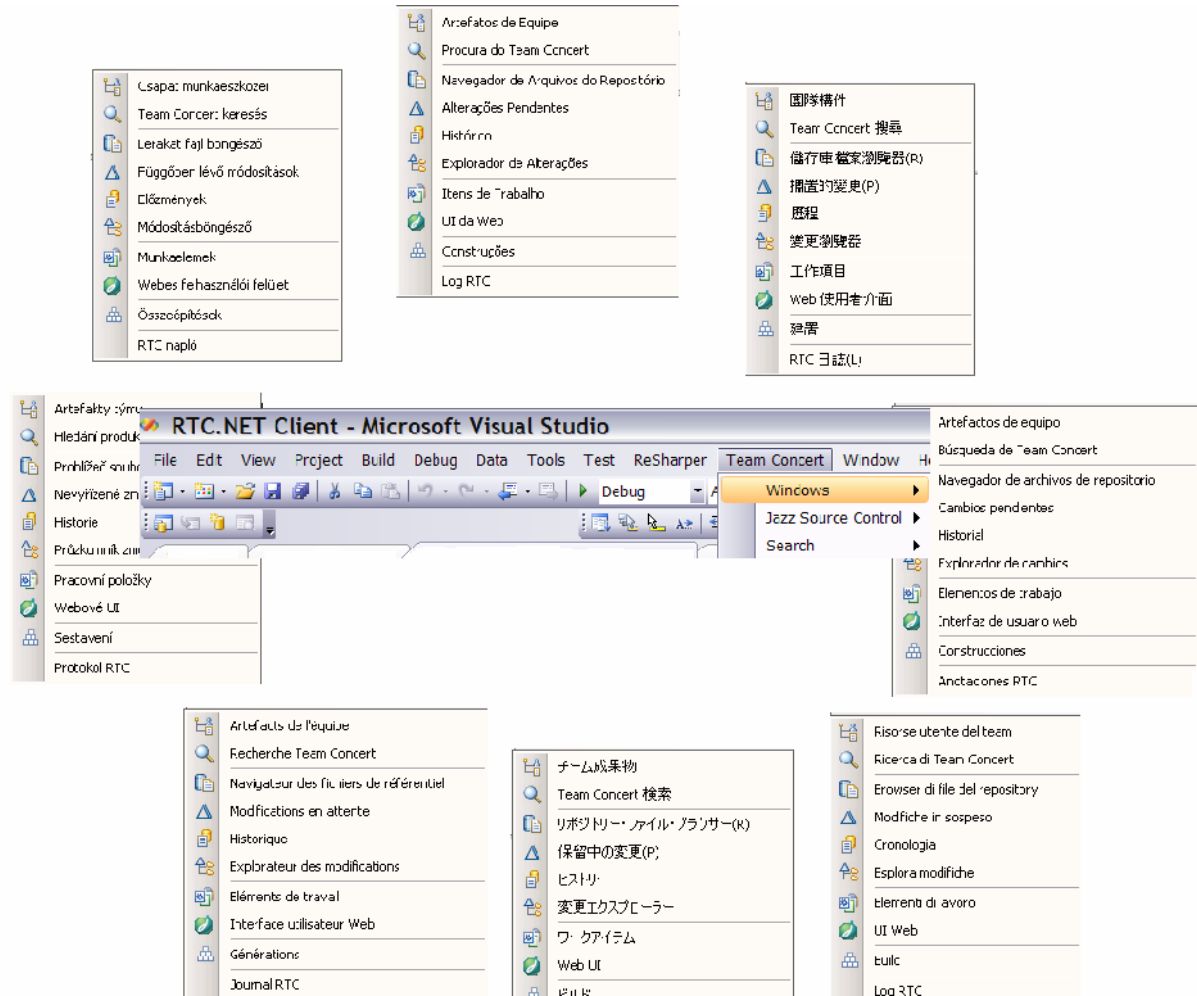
Csapat munkaeszközei
Team Concert keresés
Lerakat fájl böngésző
Függőben lévő módosítások
Előzmények
Módosításböngésző
Munkaelemek
Webes felhasználói felület
Összeépítések
RTC napló

Artefatos de Equipe
Procura do Team Concert
Navegador de Arquivos do Repositório
Alterações Pendentes
Histórico
Explorador de Alterações
Itens de Trabalho
UI da Web
Construções
Log RTC

團隊構件
Team Concert 搜尋
儲存庫檔案瀏覽器(R)
擱置的變更(P)
歷程
變更瀏覽器
工作項目
Web 使用者介面
建置
RTC 日誌(L)

Artefakty týmu
Hledání produk
Prohlížeč soubo
Nevyřízené zm
Historie
Průzkumník zm
Pracovní položky
Webové UI
Sestavení
Protokol RTC

RTC.NET Client - Microsoft Visual Studio
File Edit View Project Build Debug Data Tools Test ReSharper Team Concert Window H
Debug
Windows
Jazz Source Control
Search

Artefactos de equipo
Búsqueda de Team Concert
Navegador de archivos de repositorio
Cambios pendientes
Historial
Explorador de cambios
Elementos de trabajo
Interfaz de usuario web
Construcciones
Anotaciones RTC

Artefacts de l'équipe
Recherche Team Concert
Navigateur des fichiers de référentiel
Modifications en attente
Historique
Explorateur des modifications
Eléments de travail
Interface utilisateur Web
Générations
Journal RTC

チーム成果物
Team Concert 検索
リポジトリー・ファイル・ブラウザー(R)
保留中の変更(P)
ヒストリー
変更エクスプローラー
ワークアイテム
Web UI
ビルド

Risorse utente del team
Ricerca di Team Concert
Browser di file del repository
Modifiche in sospeso
Cronologia
Esplora modifiche
Elementi di lavoro
UI Web
Build
Log RTC